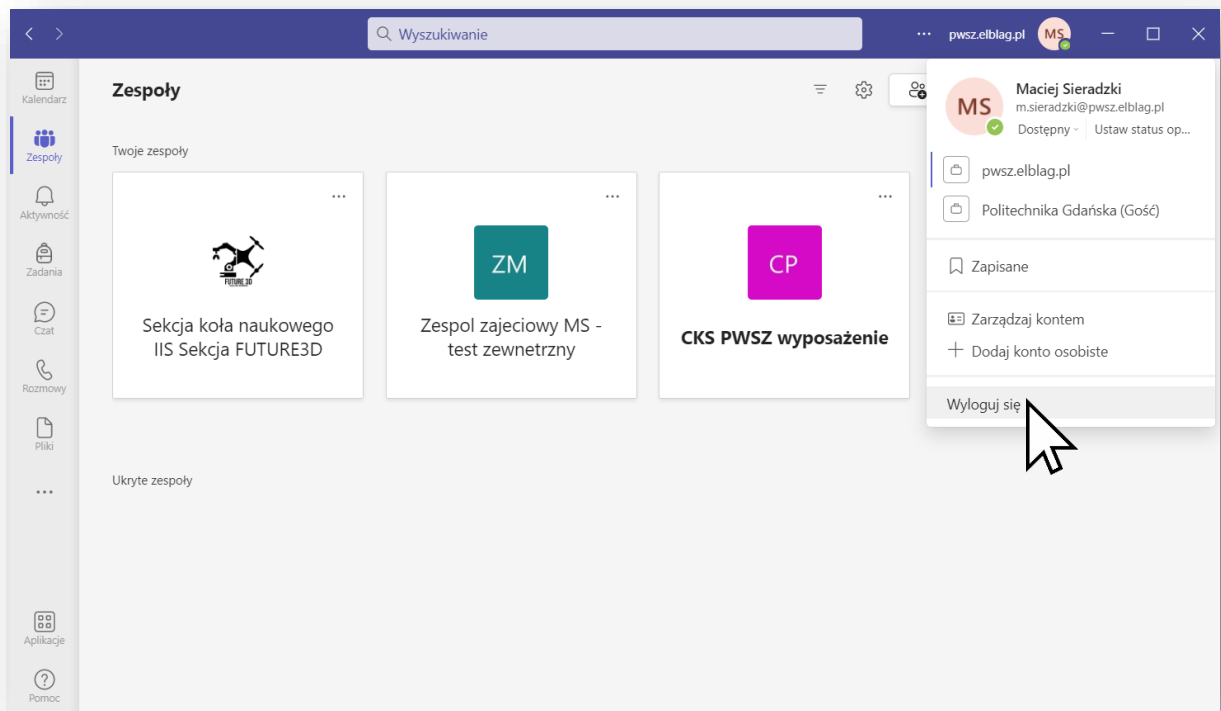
Wyszukiwanie

··· pwsz.elblag.pl MS

Kalendarz

Zespoły

Aktywność

Zadania

Czat

Rozmowy

Pliki

...

Aplikacje

Pomoc

Zespoły

Twoje zespoły

...

FUTURE 3D

Sekcja koła naukowego IIS Sekcja FUTURE3D

...

ZM

Zespol zajeciowy MS - test zewnetrzny

...

CP

CKS PWSZ wyposażenie

Ukryte zespoły

MS

Maciej Sieradzki

m.sieradzki@pwsz.elblag.pl

Dostępny

Ustaw status op...

pwsz.elblag.pl

Politechnika Gdańska (Gość)

Zapisane

Zarządzaj kontem

Dodaj konto osobiste

Wyloguj się